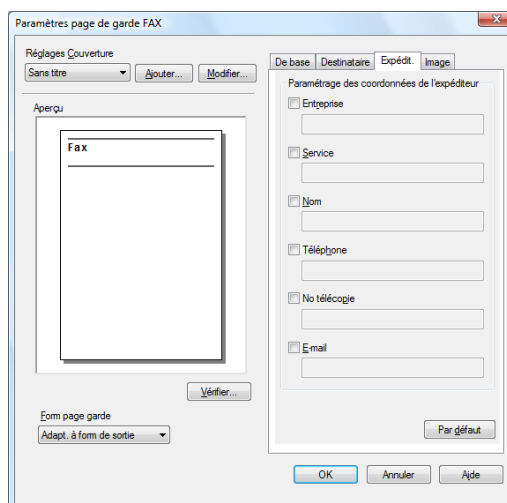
Paramètres page de garde FAX

Réglages Couverture

Sans titre

Ajouter...

Modifier...

Aperçu

Fax

Vérifier...

Form page garde

Adapt. à form de sortie

De base

Destinataire

Expédit.

Image

Paramétrage des coordonnées de l'expéditeur

Entreprise

Service

Nom

Téléphone

No télécopie

E-mail

Par défaut

OK

Annuler

Aide